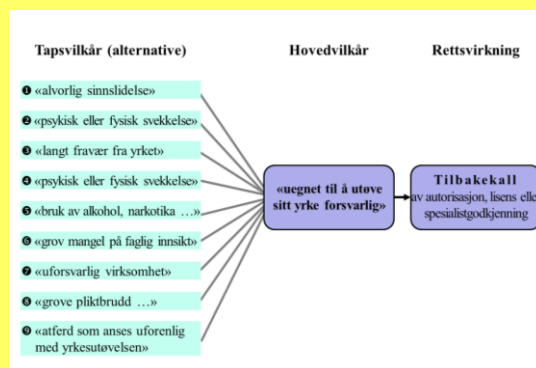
Tapsvilkår (alternative)

Hovedvilkår

Rettsvirkning

❶ «alvorlig sinnslidelse»

❷ «psykisk eller fysisk svekkelse»

❸ «langt fravær fra yrket»

❹ «psykisk eller fysisk svekkelse»

❺ «bruk av alkohol, narkotika …»

❻ «grov mangel på faglig innsikt»

❼ «uforsvarlig virksomhet»

❽ «grove pliktbrudd …»

❾ «atferd som anses uforenlig med yrkesutøvelsen»

«uegnet til å utøve sitt yrke forsvarlig»

Tilbakekall
av autorisasjon, lisens eller spesialistgodkjenning